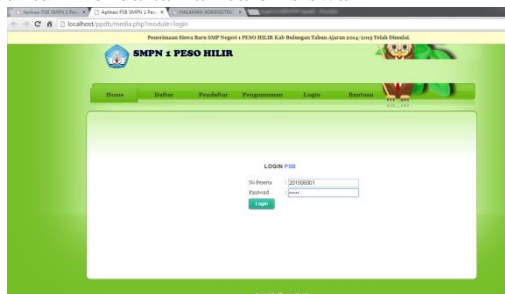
Aplikasi PSB SMPN 1 Pes × Aplikasi PSB SMPN 1 Pes × HALAMAN ADMINISTR ×

localhost/ppdb/media.php?module=login

Penerimaan Siswa Baru SMP Negeri 1 PESO HILIR Kab Bulungan Tahun Ajaran 2014/2015 Telah Dimulai.

SMPN 1 PESO HILIR

Home Daftar Pendaftar Pengumuman Login Bantuan

LOGIN PSB

No Peserta : 201506001
Password : ••••••

Login